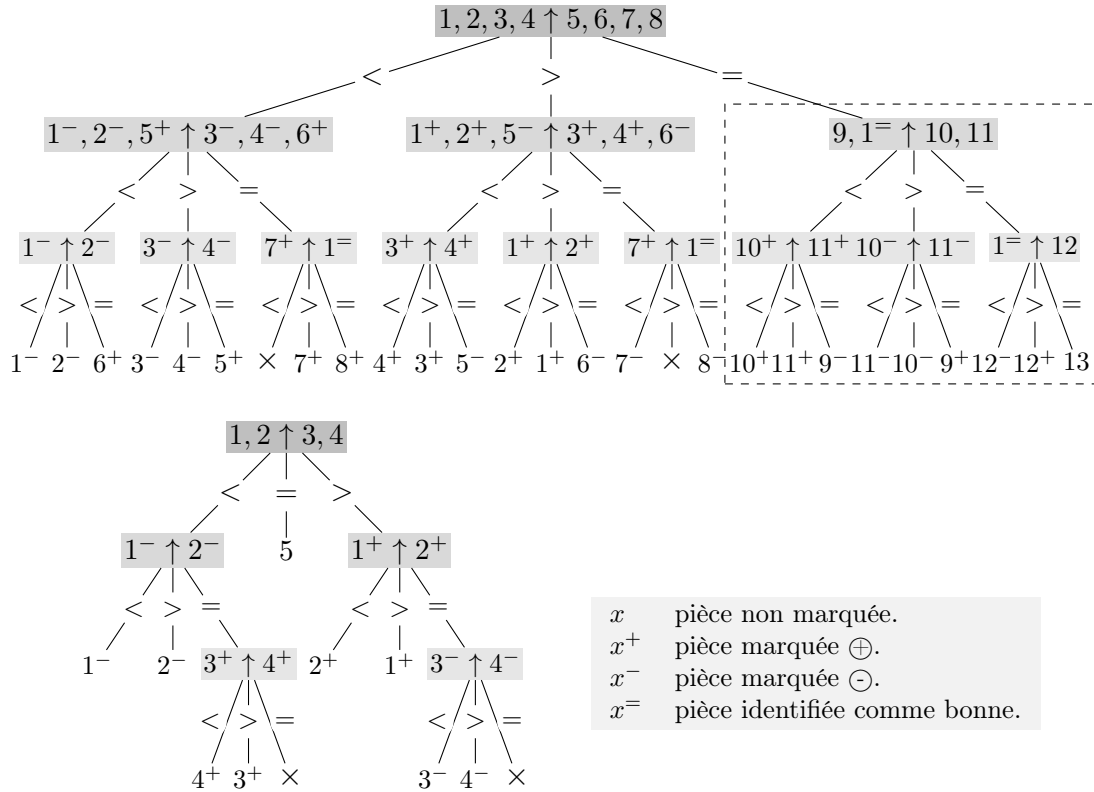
$1, 2, 3, 4 \uparrow 5, 6, 7, 8$

$<$ $>$ $=$

$1^-, 2^-, 5^+ \uparrow 3^-, 4^-, 6^+$ $1^+, 2^+, 5^- \uparrow 3^+, 4^+, 6^-$ $9, 1^= \uparrow 10, 11$

$<$ $>$ $=$ $<$ $>$ $=$ $<$ $>$ $=$

$1^- \uparrow 2^-$ $3^- \uparrow 4^-$ $7^+ \uparrow 1^=$ $3^+ \uparrow 4^+$ $1^+ \uparrow 2^+$ $7^+ \uparrow 1^=$ $10^+ \uparrow 11^+$ $10^- \uparrow 11^-$ $1^= \uparrow 12$

$<$ $>$ $=$ $<$ $>$ $=$ $<$ $>$ $=$ $<$ $>$ $=$ $<$ $>$ $=$ $<$ $>$ $=$ $<$ $>$ $=$ $<$ $>$ $=$ $<$ $>$ $=$

$1^-$ $2^-$ $6^+$ $3^-$ $4^-$ $5^+$ $\times$ $7^+$ $8^+$ $4^+$ $3^+$ $5^-$ $2^+$ $1^+$ $6^-$ $7^-$ $\times$ $8^-$ $10^+$ $11^+$ $9^-$ $11^-$ $10^-$ $9^+$ $12^-$ $12^+$ $13$

$1, 2 \uparrow 3, 4$

$<$ $=$ $>$

$1^- \uparrow 2^-$ $5$ $1^+ \uparrow 2^+$

$<$ $>$ $=$ $<$ $>$ $=$

$1^-$ $2^-$ $3^+ \uparrow 4^+$ $2^+$ $1^+$ $3^- \uparrow 4^-$

$<$ $>$ $=$ $<$ $>$ $=$

$4^+$ $3^+$ $\times$ $3^-$ $4^-$ $\times$

$x$ pièce non marquée.
$x^+$ pièce marquée $\oplus$.
$x^-$ pièce marquée $\ominus$.
$x^=$ pièce identifiée comme bonne.